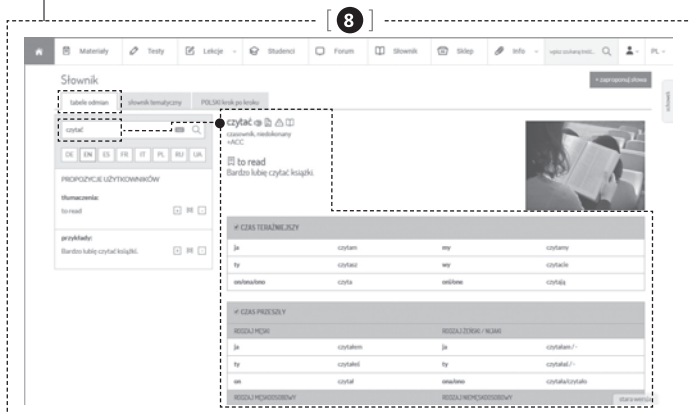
8

Materiały Testy Lekcje Studenci Forum Słownik Sklep Info wpisz szukaną treść... PL

Słownik

+ zaproponuj słowo

tabele odmian słownik tematyczny POLSKI krok po kroku

schowek

czytać

DE EN ES FR IT PL RU UA

PROPOZYCJE UŻYTKOWNIKÓW

tłumaczenia:
to read

przykłady:
Bardzo lubię czytać książki.

czytać
czasownik, niedokonany
+ACC

to read
Bardzo lubię czytać książki.

CZAS TERAŹNIEJSZY

| ja | czytam | my | czytamy |
|---|---|---|---|
| ty | czytasz | wy | czytacie |
| on/ona/ono | czyta | oni/one | czytają |

CZAS PRZESZŁY

| RODZAJ MĘSKI | | RODZAJ ŻEŃSKI / NIJAKI | |
|---|---|---|---|
| ja | czytałem | ja | czytałam / - |
| ty | czytałeś | ty | czytałaś / - |
| on | czytał | ona/ono | czytała/czytało |
| RODZAJ MĘSKOOSOBOWY | | RODZAJ NIEMĘSKOOSOBOWY | |

stara wersja